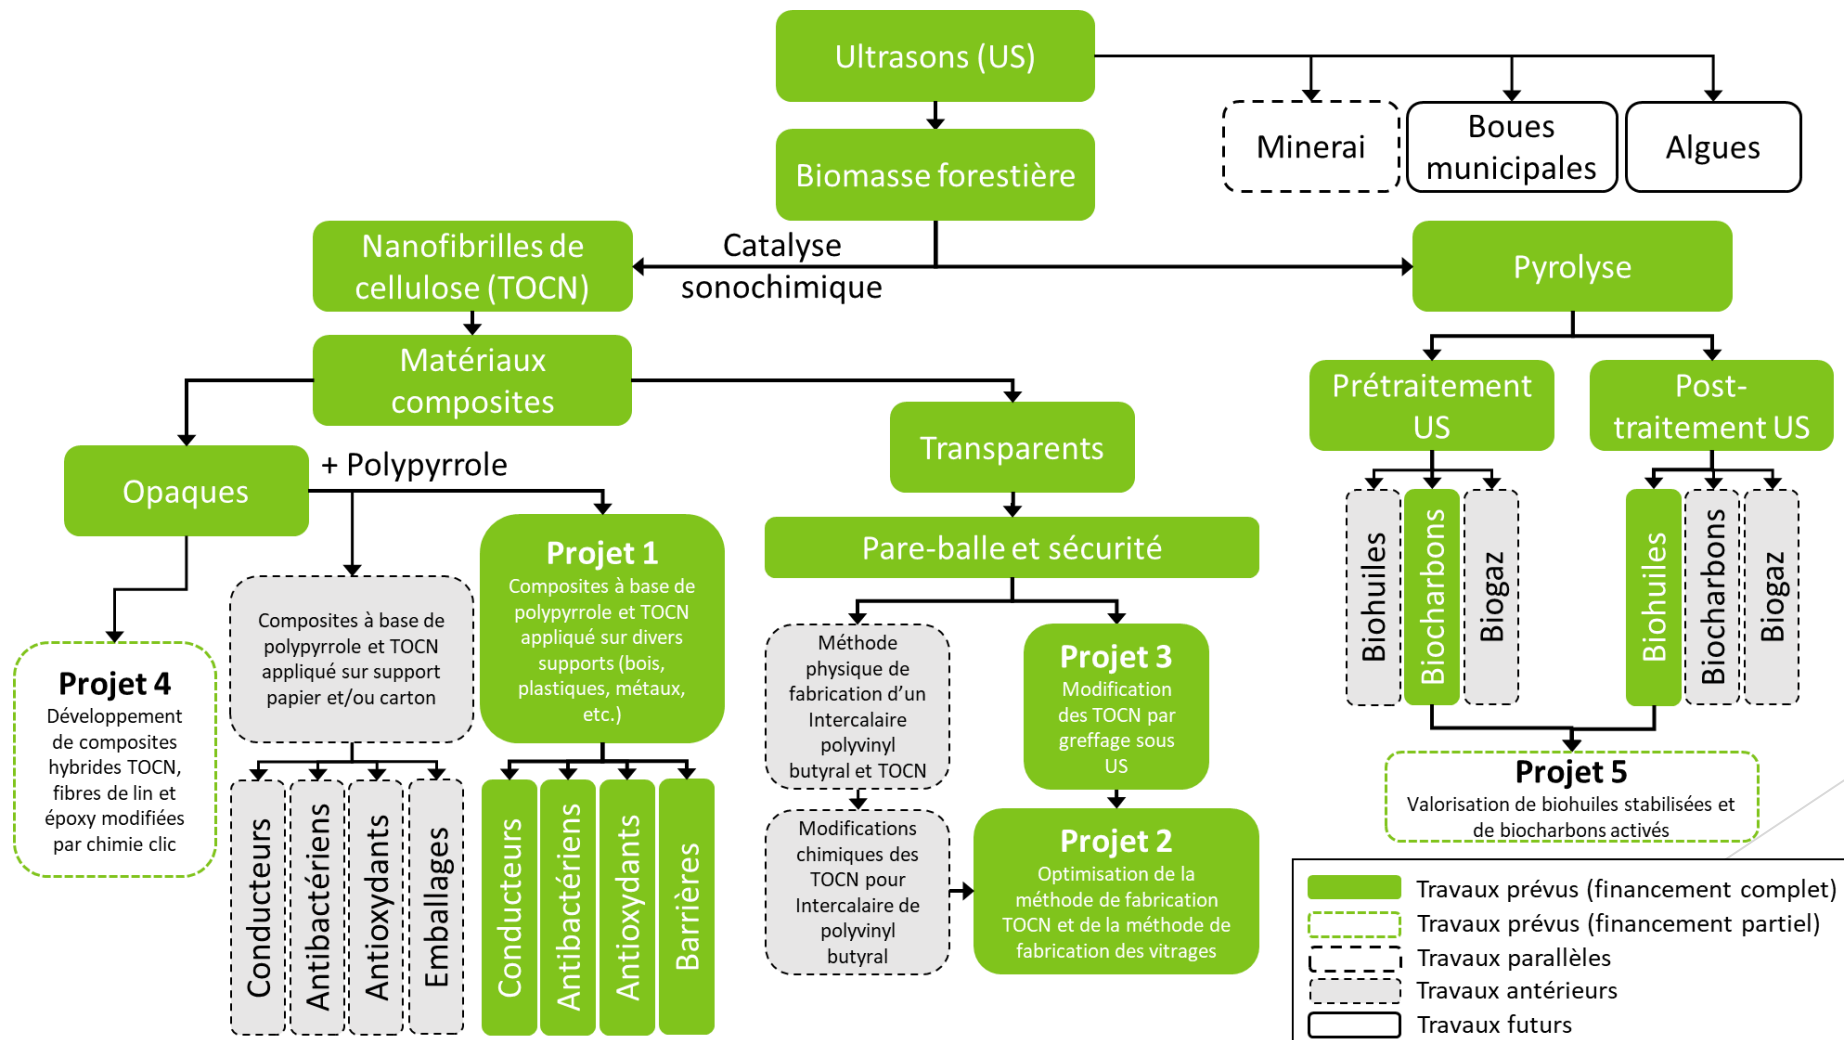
Ultrasons (US)

Minerai

Boues municipales

Algues

Biomasse forestière

Nanofibrilles de cellulose (TOCN)

Catalyse sonochimique

Pyrolyse

Matériaux composites

Opaques

+ Polypyrrole

Transparents

Prétraitement US

Post-traitement US

Pare-balle et sécurité

Projet 1
Composites à base de polypyrrole et TOCN appliqué sur divers supports (bois, plastiques, métaux, etc.)

Composites à base de polypyrrole et TOCN appliqué sur support papier et/ou carton

Projet 4
Développement de composites hybrides TOCN, fibres de lin et époxy modifiées par chimie clic

Conducteurs

Antibactériens

Antioxydants

Emballages

Conducteurs

Antibactériens

Antioxydants

Barrières

Méthode physique de fabrication d'un Intercalaire polyvinyl butyral et TOCN

Projet 3
Modification des TOCN par greffage sous US

Modifications chimiques des TOCN pour Intercalaire de polyvinyl butyral

Projet 2
Optimisation de la méthode de fabrication TOCN et de la méthode de fabrication des vitrages

Biohuiles

Biocharbons

Biogaz

Biohuiles

Biocharbons

Biogaz

Projet 5
Valorisation de biohuiles stabilisées et de biocharbons activés

Travaux prévus (financement complet)
Travaux prévus (financement partiel)
Travaux parallèles
Travaux antérieurs
Travaux futurs